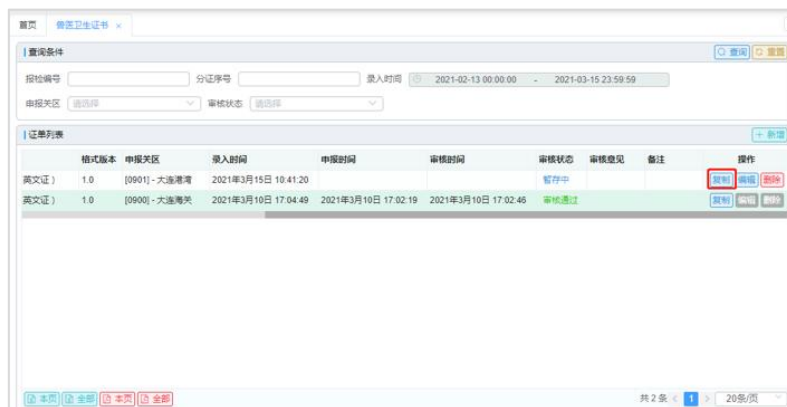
首页 兽医卫生证书 ×

查询条件

Q 查询 重置

报检编号 分证序号 录入时间 2021-02-13 00:00:00 - 2021-03-15 23:59:59

申报关区 请选择 审核状态 请选择

证单列表

+ 新增

|  | 格式版本 | 申报关区 | 录入时间 | 申报时间 | 审核时间 | 审核状态 | 审核意见 | 备注 | 操作 |
|---|---|---|---|---|---|---|---|---|---|
| 英文证） | 1.0 | [0901] - 大连港湾 | 2021年3月15日 10:41:20 |  |  | 暂存中 |  |  | 复制 编辑 删除 |
| 英文证） | 1.0 | [0900] - 大连海关 | 2021年3月10日 17:04:49 | 2021年3月10日 17:02:19 | 2021年3月10日 17:02:46 | 审核通过 |  |  | 复制 编辑 删除 |

本页 全部 本页 全部

共 2 条 < 1 > 20条/页